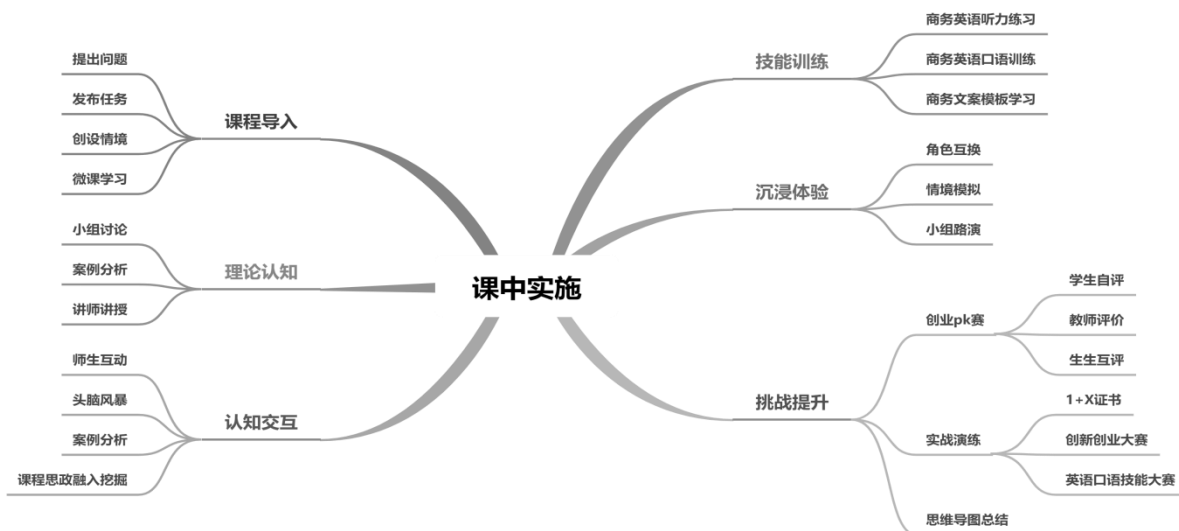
课中实施

课程导入
提出问题
发布任务
创设情境
微课学习

理论认知
小组讨论
案例分析
讲师讲授

认知交互
师生互动
头脑风暴
案例分析
课程思政融入挖掘

技能训练
商务英语听力练习
商务英语口语训练
商务文案模板学习

沉浸体验
角色互换
情境模拟
小组路演

挑战提升
创业pk赛
学生自评
教师评价
生生互评
实战演练
1+X证书
创新创业大赛
英语口语技能大赛
思维导图总结